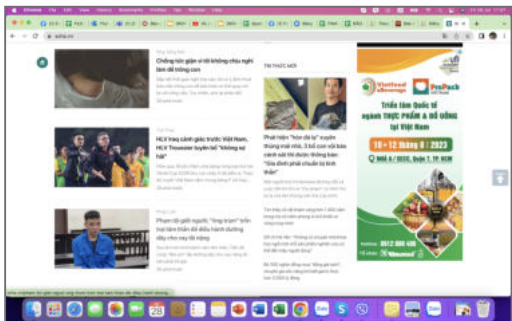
Chrome File Edit View History Bookmarks Profiles Tab Window Help

Chồng túc giận vì tôi không chịu nghỉ làm để trông con

HLV trẻ cảnh giác trước Việt Nam, HLV Troussier tuyên bố "không sợ hãi"

Phạm tội giết người, "ông trùm" trốn nã làm thân dễ điều hành đường dây cho vay lãi nặng

TIN THỨC MỚI

Phát hiện "hòn đá lạ" xuyên thủng mái nhà, 5 bố con rời bàn cảnh sát thì được thông báo: "Gia đình phải chuẩn bị tinh thần"

Vietfood & Beverage
ProPack Vietnam

Triển lãm Quốc tế
NGÀNH THỰC PHẨM & ĐỒ UỐNG
tại Việt Nam

10 - 12 tháng 8 / 2023

NHÀ A / SECC, Quận 7, TP. HCM

0912 000 486